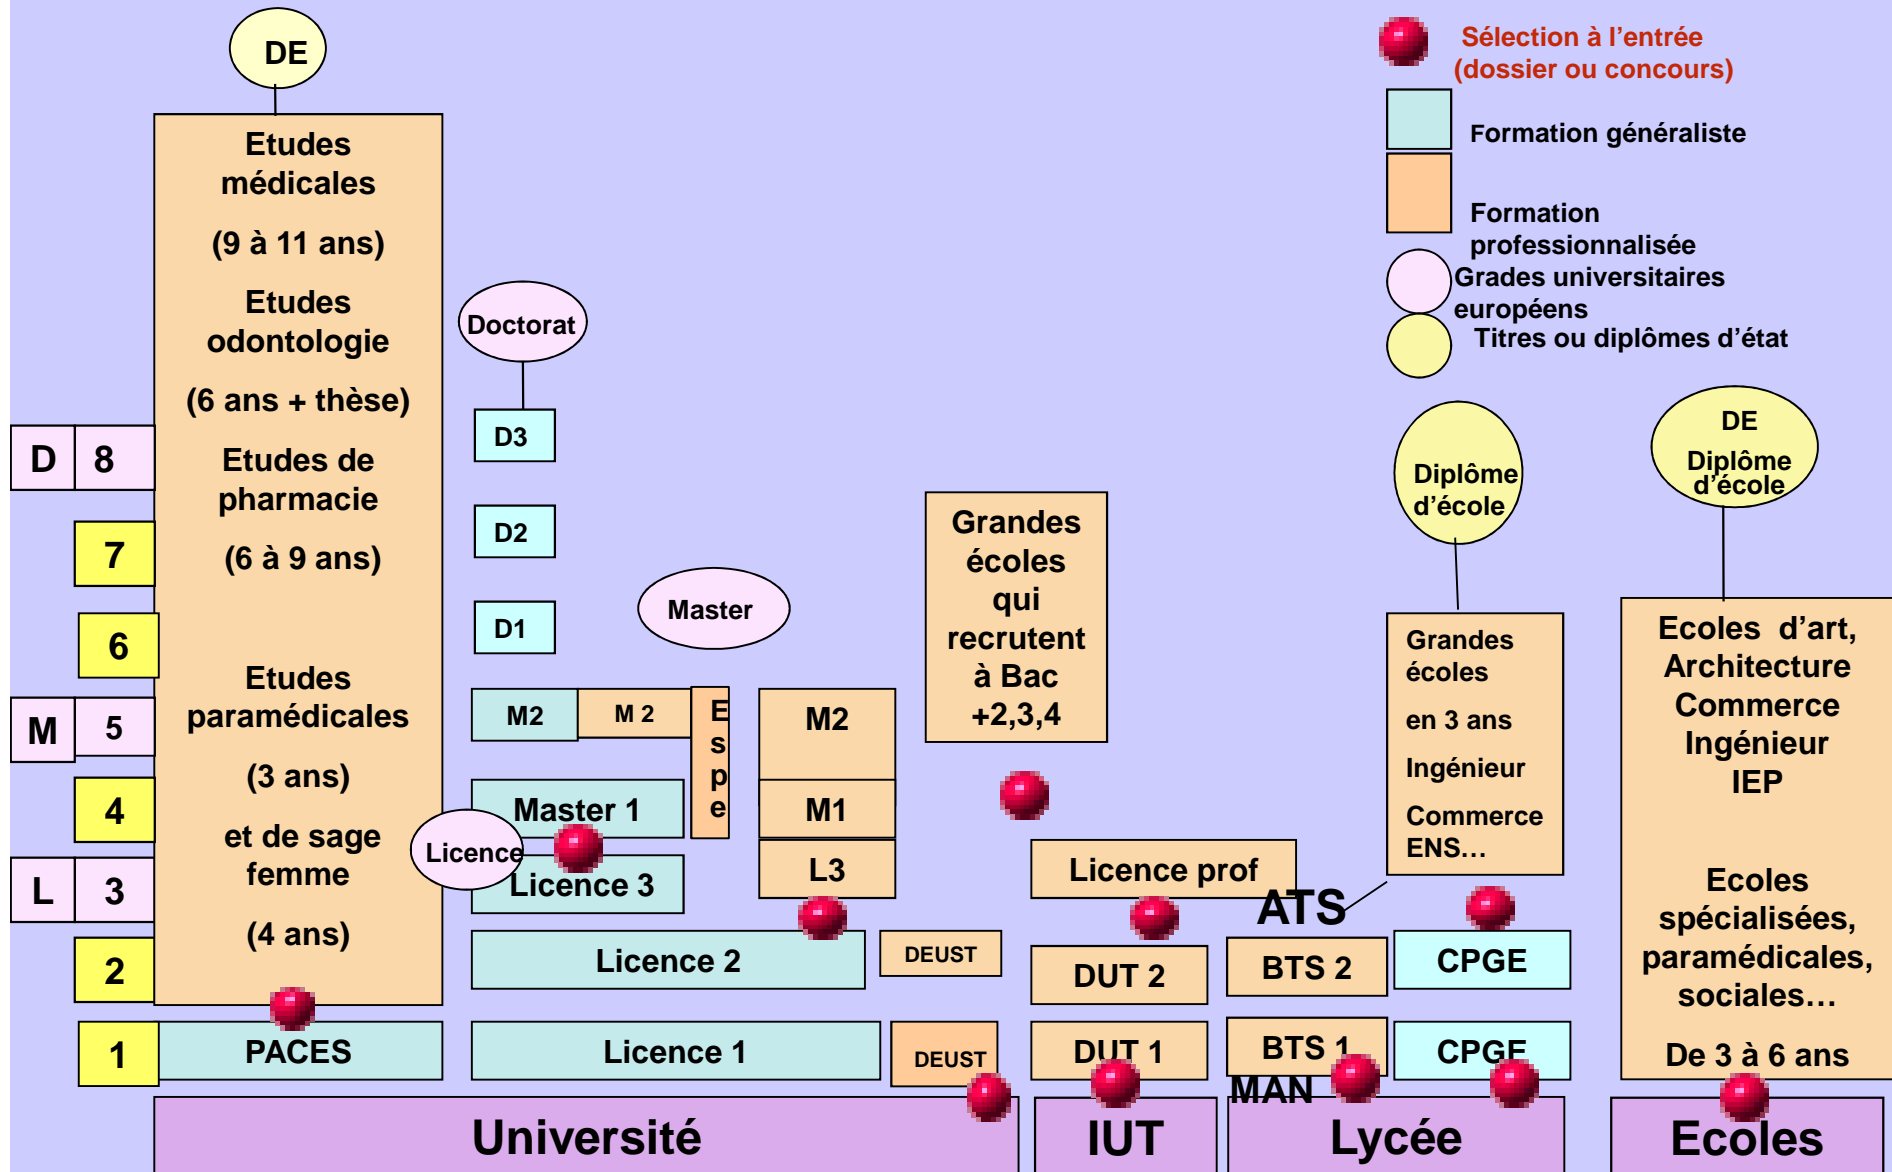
DE

Etudes médicales

(9 à 11 ans)

Etudes odontologie

(6 ans + thèse)

Etudes de pharmacie

(6 à 9 ans)

Etudes paramédicales

(3 ans)

et de sage femme

(4 ans)

| D | 8 |
|---|---|
|  | 7 |
|  | 6 |
| M | 5 |
|  | 4 |
| L | 3 |
|  | 2 |
|  | 1 |

PACES

Doctorat

D3

D2

D1

Master

M2

M 2

E s p e

Master 1

Licence

Licence 3

Licence 2

Licence 1

M2

M1

L3

DEUST

DEUST

Grandes écoles qui recrutent à Bac +2,3,4

Licence prof

DUT 2

DUT 1

ATS

BTS 2

BTS 1

MAN

Grandes écoles en 3 ans Ingénieur Commerce ENS…

CPGE

CPGE

Diplôme d'école

DE Diplôme d'école

Ecoles d'art, Architecture Commerce Ingénieur IEP

Ecoles spécialisées, paramédicales, sociales…

De 3 à 6 ans

Sélection à l'entrée (dossier ou concours)

Formation généraliste

Formation professionnalisée

Grades universitaires européens

Titres ou diplômes d'état

Université

IUT

Lycée

Ecoles